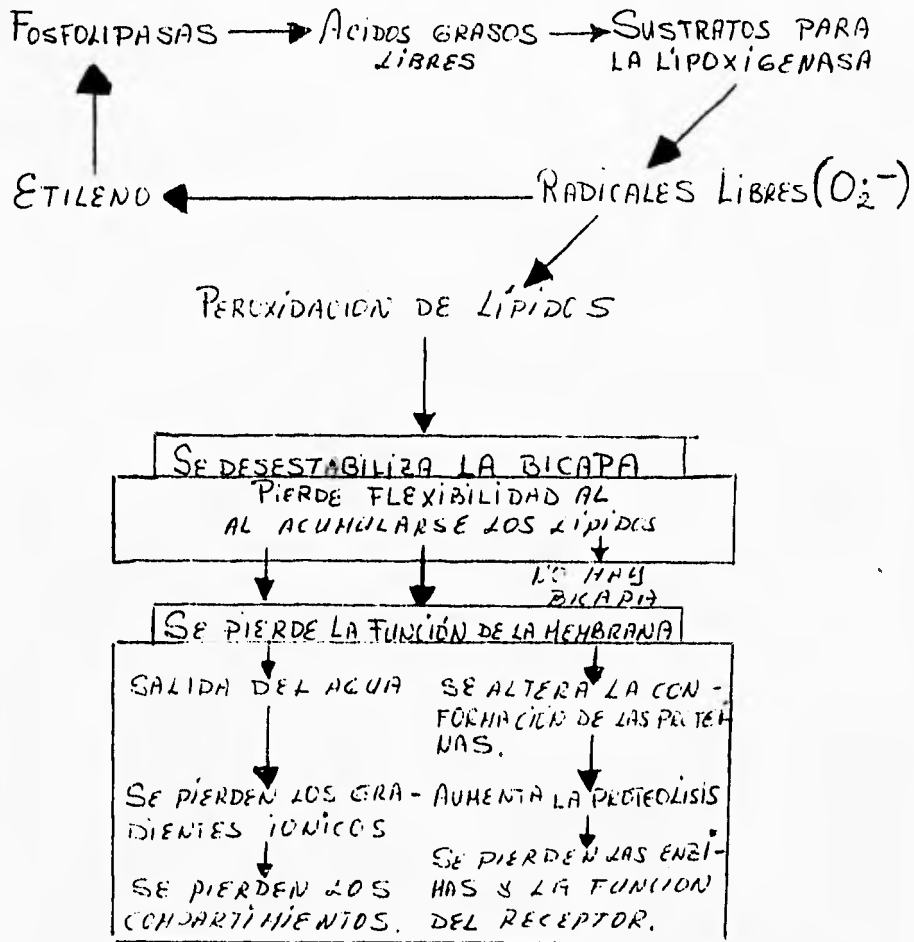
FOSFOLIPASAS → ACIDOS GRASOS LIBRES → SUSTRATOS PARA LA LIPOXIGENASA

ETILENO ← RADICALES LIBRES($O_2^{\cdot -}$)

PEROXIDACION DE LIPIDOS

SE DESESTABILIZA LA BICAPA

PIERDE FLEXIBILIDAD AL AL ACUMULARSE LOS LIPIDOS

NO HAY BICAPA

SE PIERDE LA FUNCIÓN DE LA MEMBRANA

SALIDA DEL AGUA

SE PIERDEN LOS GRADIENTES IONICOS

SE PIERDEN LOS COMPARTIMIENTOS.

SE ALTERA LA CONFORMACION DE LAS PROTEINAS.

AUMENTA LA PROTEOLISIS

SE PIERDEN LAS ENZIMAS Y LA FUNCION DEL RECEPTOR.